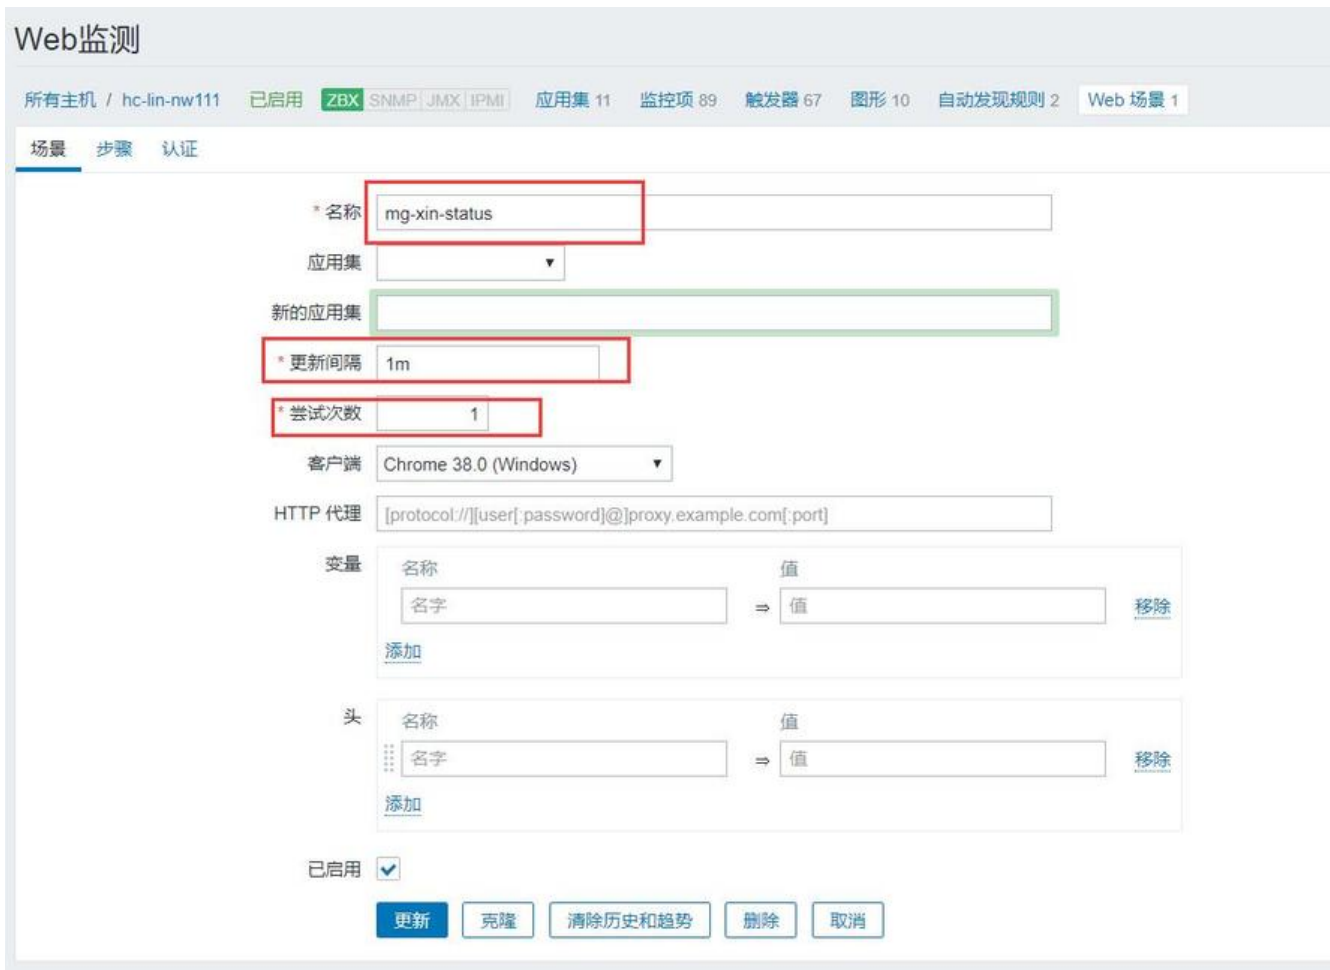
Web监测

所有主机 / hc-lin-nw111 已启用 ZBX SNMP JMX IPMI 应用集 11 监控项 89 触发器 67 图形 10 自动发现规则 2 Web 场景 1

场景 步骤 认证

* 名称 mg-xin-status

应用集

新的应用集

* 更新间隔 1m

* 尝试次数 1

客户端 Chrome 38.0 (Windows)

HTTP 代理 [protocol://][user[:password]@]proxy.example.com[:port]

变量
| 名称 | | 值 | |
|---|---|---|---|
| 名字 | ⇒ | 值 | 移除 |

添加

头
| 名称 | | 值 | |
|---|---|---|---|
| 名字 | ⇒ | 值 | 移除 |

添加

已启用

更新 克隆 清除历史和趋势 删除 取消